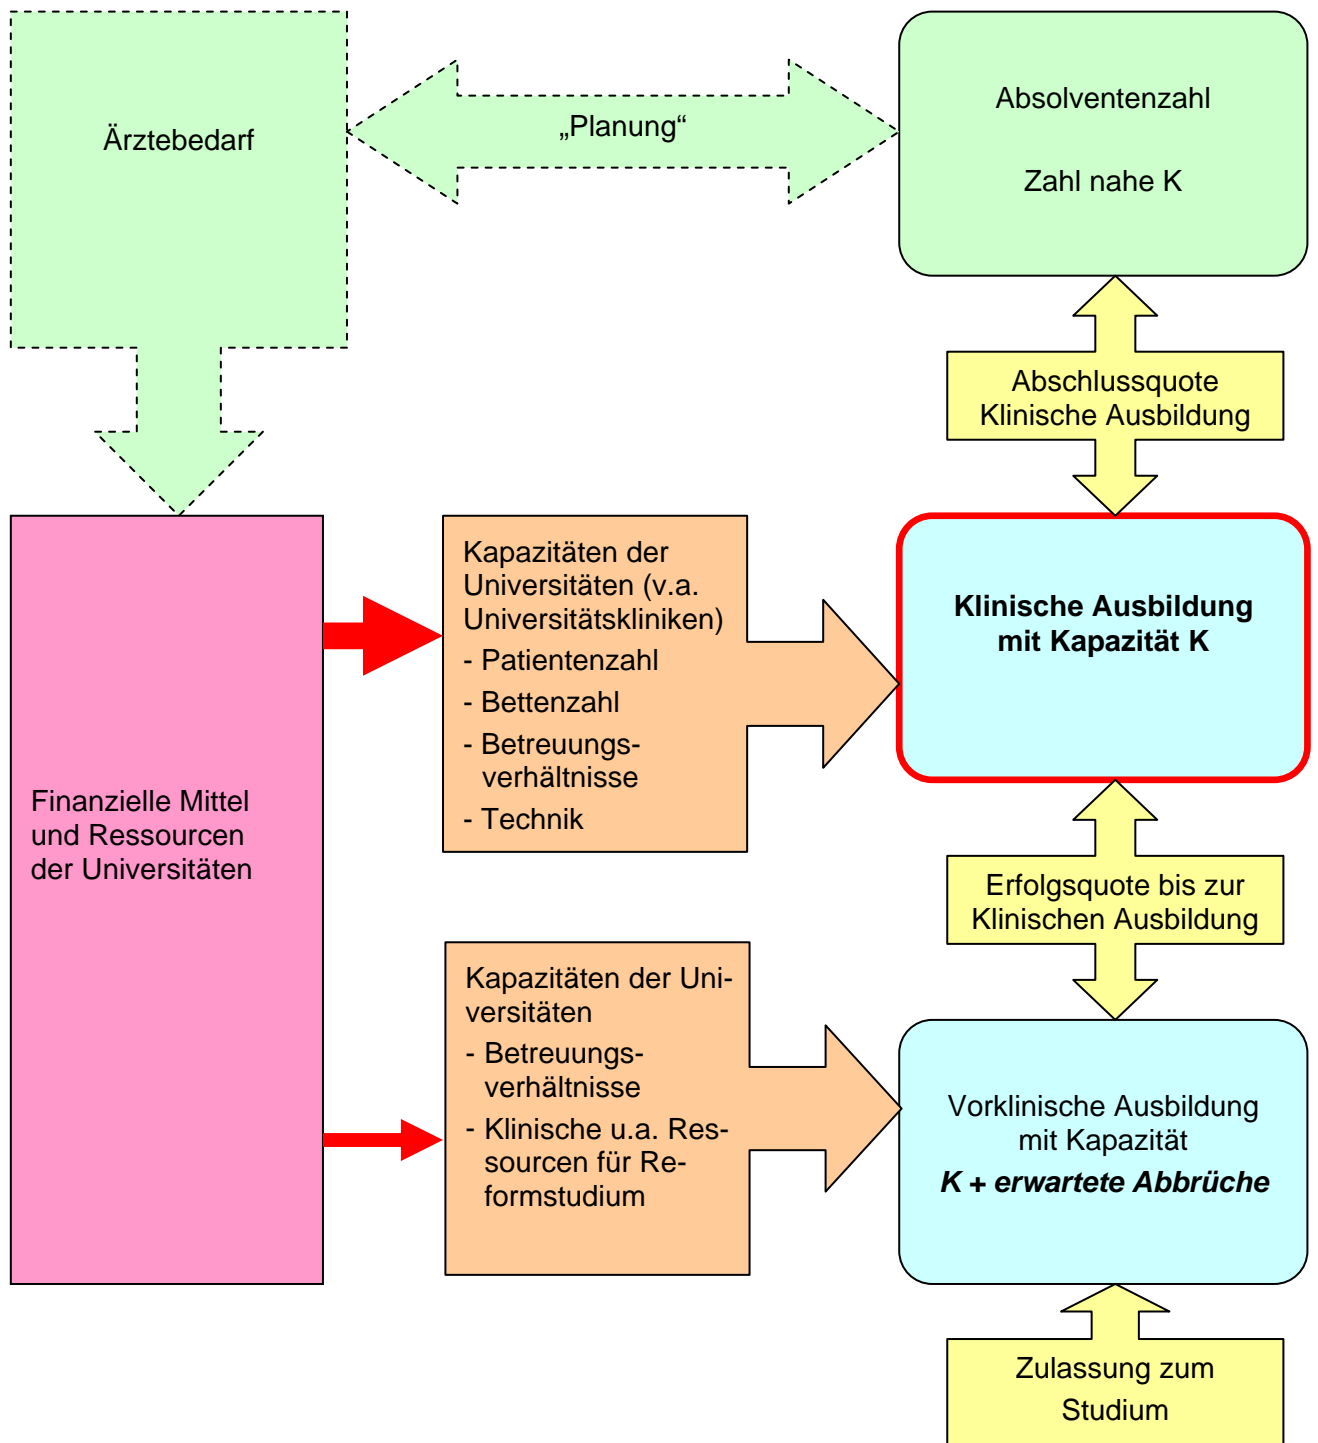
Ärztebedarf

„Planung“

Absolventenzahl

Zahl nahe K

Abschlussquote Klinische Ausbildung

Finanzielle Mittel und Ressourcen der Universitäten

Kapazitäten der Universitäten (v.a. Universitätskliniken)
- Patientenzahl
- Bettenzahl
- Betreuungsverhältnisse
- Technik

**Klinische Ausbildung mit Kapazität K**

Erfolgsquote bis zur Klinischen Ausbildung

Kapazitäten der Universitäten
- Betreuungsverhältnisse
- Klinische u.a. Ressourcen für Reformstudium

Vorklinische Ausbildung mit Kapazität
***K + erwartete Abbrüche***

Zulassung zum Studium